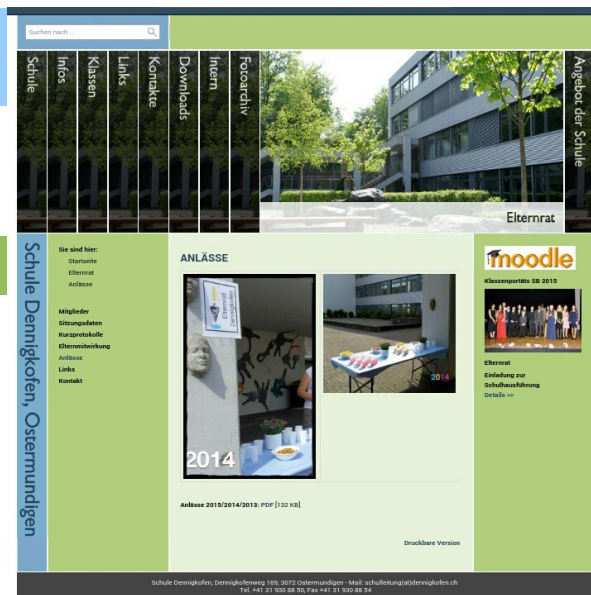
Suchen nach ...

Schule
Infos
Klassen
Links
Kontakte
Downloads
Intern
Fotoarchiv

Angebot der Schule

Elternrat

Schule Dennigkofen, Ostermundigen

Sie sind hier:
Startseite
Elternrat
Anlässe

Mitglieder
Sitzungsdaten
Kurzprotokolle
Elternmitwirkung
Anlässe
Links
Kontakt

ANLÄSSE

2014

2014

Anlässe 2015/2014/2013: PDF [132 KB]

Druckbare Version

moodle

Klassenporträts SB 2015

Elternrat
Einladung zur Schulhausführung
Details >>

Schule Dennigkofen, Dennigkofenweg 169, 3072 Ostermundigen - Mail: schulleitung(at)dennigkofen.ch
Tel. +41 31 930 88 50, Fax +41 31 930 88 54